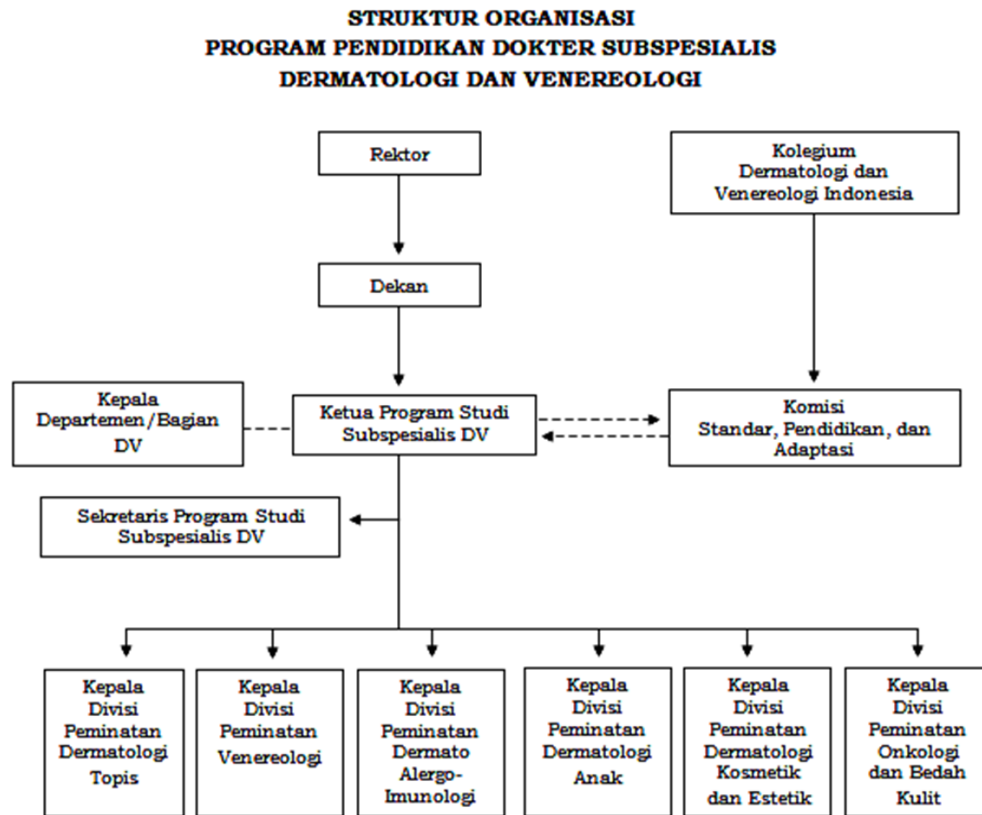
STRUKTUR ORGANISASI
PROGRAM PENDIDIKAN DOKTER SUBSPESIALIS
DERMATOLOGI DAN VENEREOLOGI

Rektor

Kolegium Dermatologi dan Venereologi Indonesia

Dekan

Kepala Departemen/Bagian DV

Ketua Program Studi Subspesialis DV

Komisi Standar, Pendidikan, dan Adaptasi

Sekretaris Program Studi Subspesialis DV

Kepala Divisi Peminatan Dermatologi Topis

Kepala Divisi Peminatan Venereologi

Kepala Divisi Peminatan Dermato Alergo-Imunologi

Kepala Divisi Peminatan Dermatologi Anak

Kepala Divisi Peminatan Dermatologi Kosmetik dan Estetik

Kepala Divisi Peminatan Onkologi dan Bedah Kulit